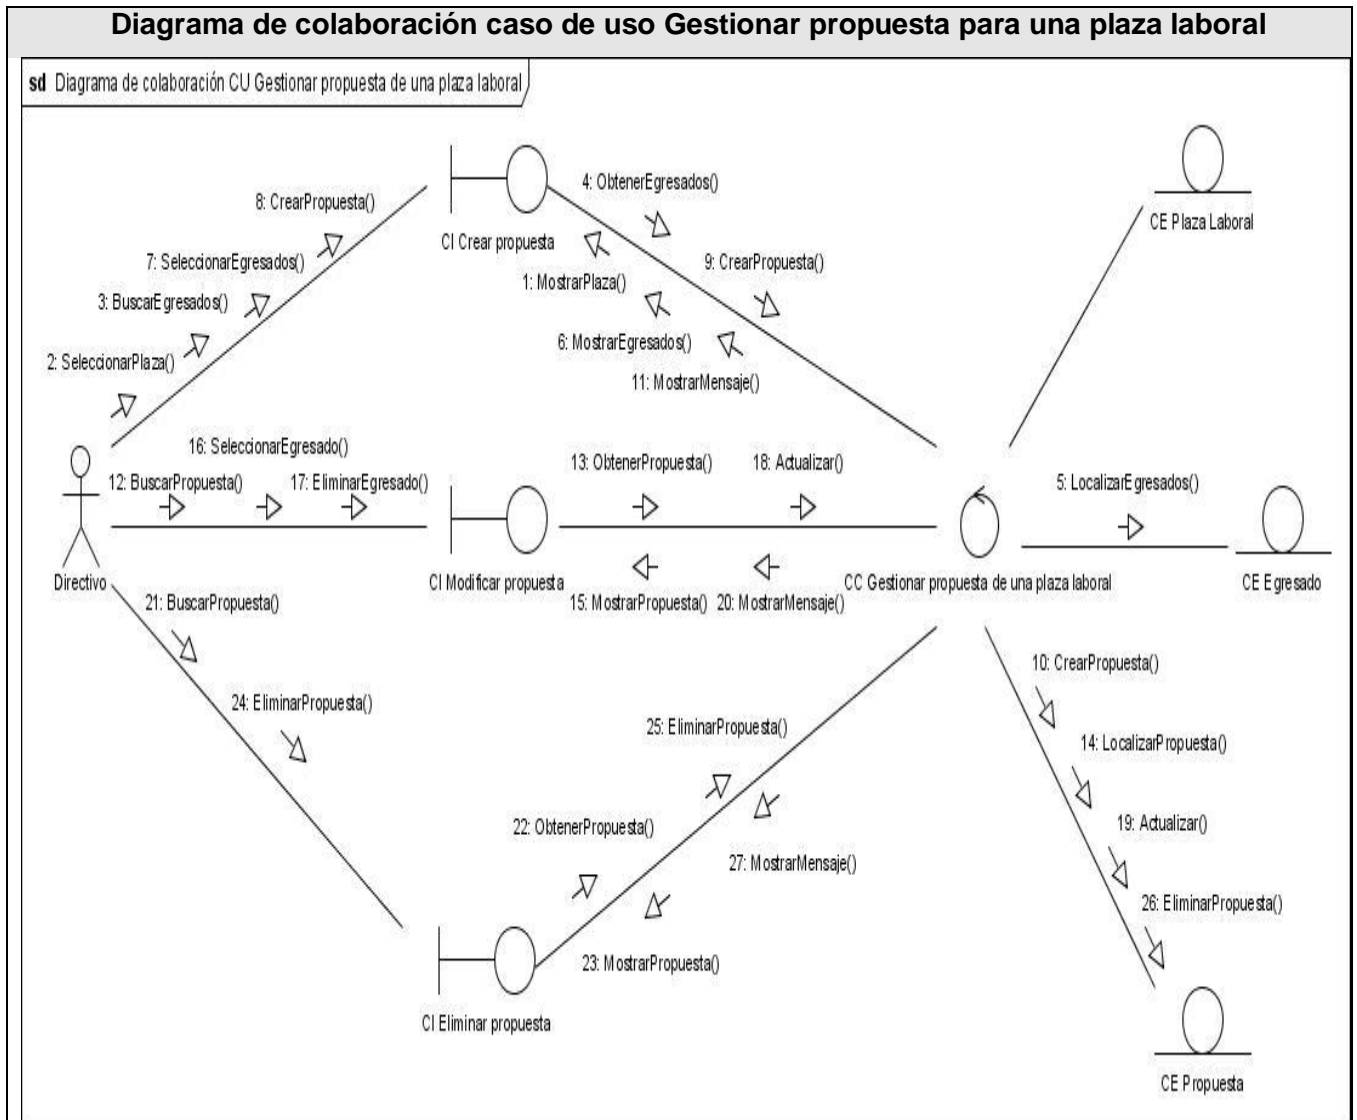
Diagrama de colaboración caso de uso Gestionar propuesta para una plaza laboral

sd Diagrama de colaboración CU Gestionar propuesta de una plaza laboral

8: CrearPropuesta()
7: SeleccionarEgresados()
3: BuscarEgresados()
2: SeleccionarPlaza()

CI Crear propuesta

4: ObtenerEgresados()
9: CrearPropuesta()
1: MostrarPlaza()
6: MostrarEgresados()
11: MostrarMensaje()

CE Plaza Laboral

16: SeleccionarEgresado()
12: BuscarPropuesta()
17: EliminarEgresado()

13: ObtenerPropuesta()
18: Actualizar()

5: LocalizarEgresados()

Directivo

CI Modificar propuesta

15: MostrarPropuesta()
20: MostrarMensaje()

CC Gestionar propuesta de una plaza laboral

CE Egresado

21: BuscarPropuesta()
24: EliminarPropuesta()

10: CrearPropuesta()
14: LocalizarPropuesta()
19: Actualizar()
26: EliminarPropuesta()

25: EliminarPropuesta()
22: ObtenerPropuesta()
27: MostrarMensaje()
23: MostrarPropuesta()

CI Eliminar propuesta

CE Propuesta